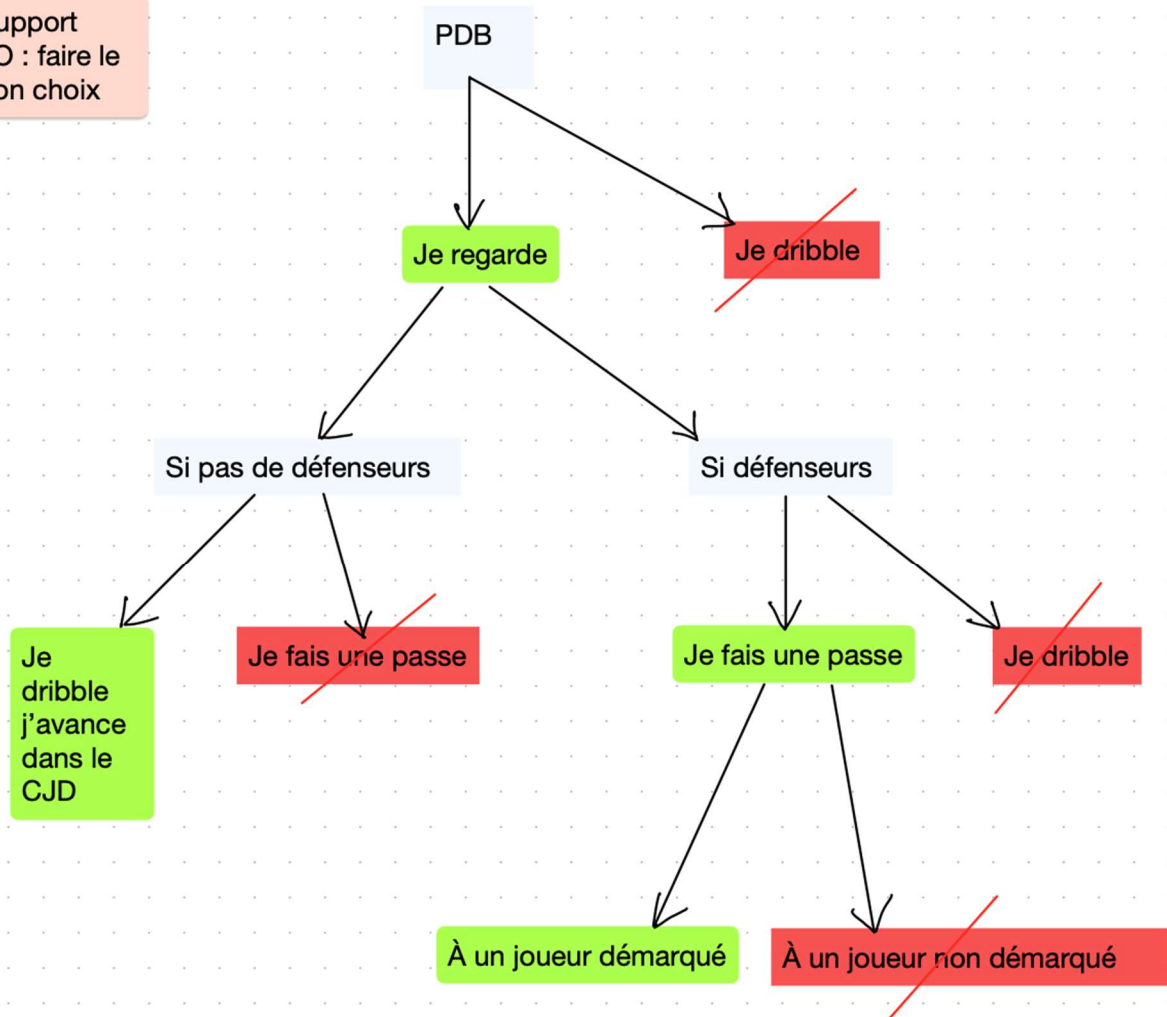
upport
D : faire le
on choix

PDB

Je regarde

Je dribble

Si pas de défenseurs

Si défenseurs

Je dribble j'avance dans le CJD

Je fais une passe

Je fais une passe

Je dribble

À un joueur démarqué

À un joueur non démarqué